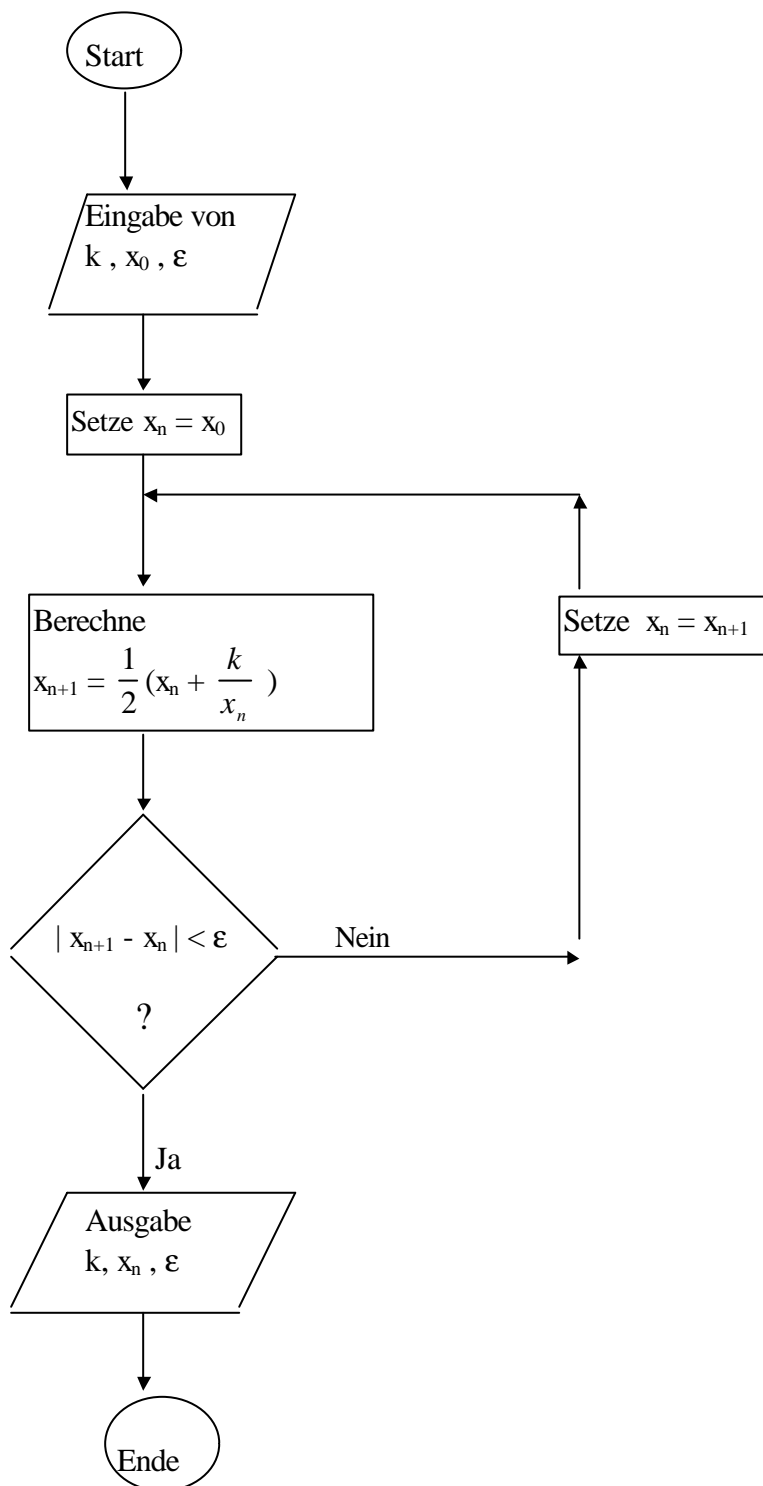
Start

Eingabe von
$k , x_0 , \varepsilon$

Setze $x_n = x_0$

Berechne
$x_{n+1} = \frac{1}{2} (x_n + \frac{k}{x_n} )$

Setze $x_n = x_{n+1}$

$| x_{n+1} - x_n | < \varepsilon$

?

Nein

Ja

Ausgabe
$k, x_n , \varepsilon$

Ende